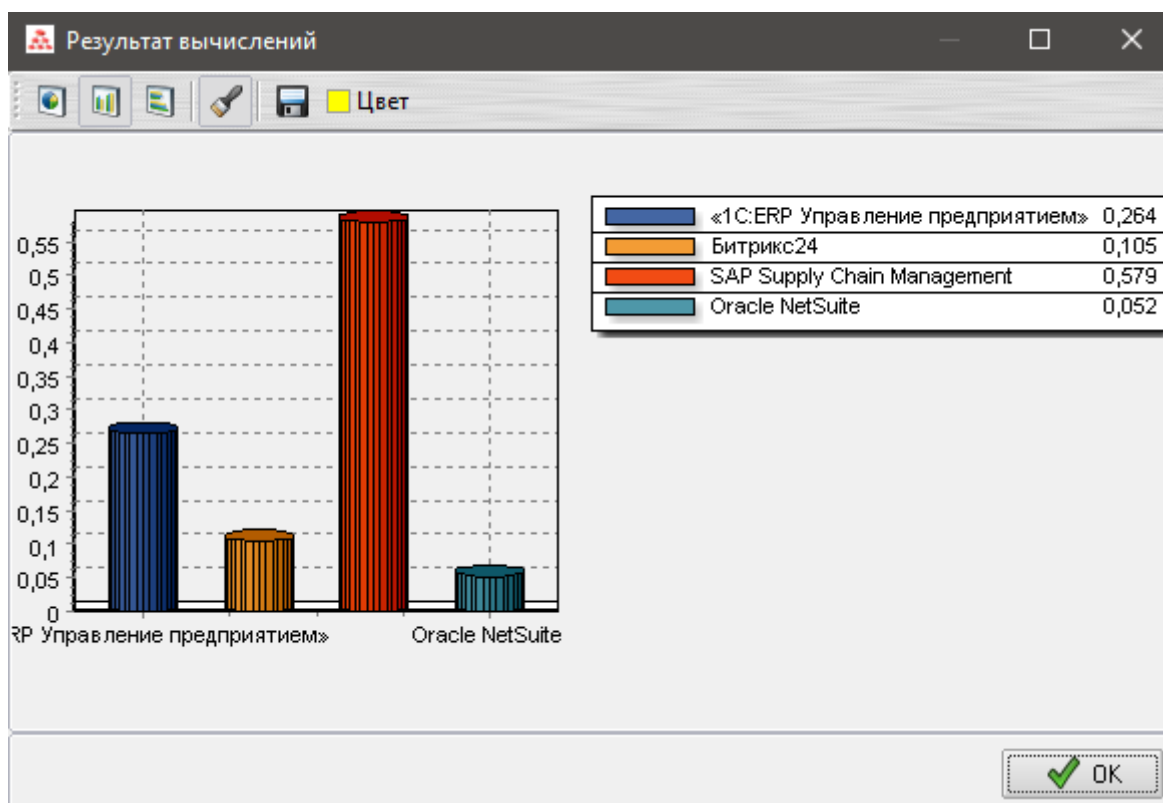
Результат вычислений

Цвет

| | | |
|---|---|---|
| | «1C:ERP Управление предприятием» | 0,264 |
| | Битрикс24 | 0,105 |
| | SAP Supply Chain Management | 0,579 |
| | Oracle NetSuite | 0,052 |

0,55
0,5
0,45
0,4
0,35
0,3
0,25
0,2
0,15
0,1
0,05
0

RP Управление предприятием»

Oracle NetSuite

OK